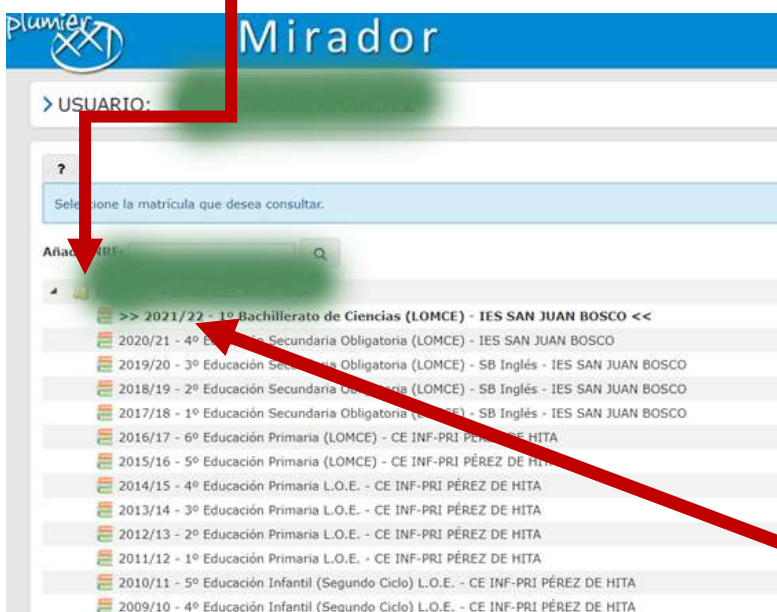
plumier XXI

Mirador

> USUARIO: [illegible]

?

Sele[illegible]cione la matrícula que desea consultar.

Aña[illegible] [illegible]

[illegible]

>> 2021/22 - 1º Bachillerato de Ciencias (LOMCE) - IES SAN JUAN BOSCO <<
2020/21 - 4º E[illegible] Secundaria Obligatoria (LOMCE) - IES SAN JUAN BOSCO
2019/20 - 3º Educación Se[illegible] Obligatoria (LOMCE) - SB Inglés - IES SAN JUAN BOSCO
2018/19 - 2º Educación Secundaria Ob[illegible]ria (LOMCE) - SB Inglés - IES SAN JUAN BOSCO
2017/18 - 1º Educación Secundaria Obligatoria ([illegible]E) - SB Inglés - IES SAN JUAN BOSCO
2016/17 - 6º Educación Primaria (LOMCE) - CE INF-PRI P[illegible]REZ DE HITA
2015/16 - 5º Educación Primaria (LOMCE) - CE INF-PRI PÉREZ DE HI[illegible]
2014/15 - 4º Educación Primaria L.O.E. - CE INF-PRI PÉREZ DE HITA
2013/14 - 3º Educación Primaria L.O.E. - CE INF-PRI PÉREZ DE HITA
2012/13 - 2º Educación Primaria L.O.E. - CE INF-PRI PÉREZ DE HITA
2011/12 - 1º Educación Primaria L.O.E. - CE INF-PRI PÉREZ DE HITA
2010/11 - 5º Educación Infantil (Segundo Ciclo) L.O.E. - CE INF-PRI PÉREZ DE HITA
2009/10 - 4º Educación Infantil (Segundo Ciclo) L.O.E. - CE INF-PRI PÉREZ DE HITA